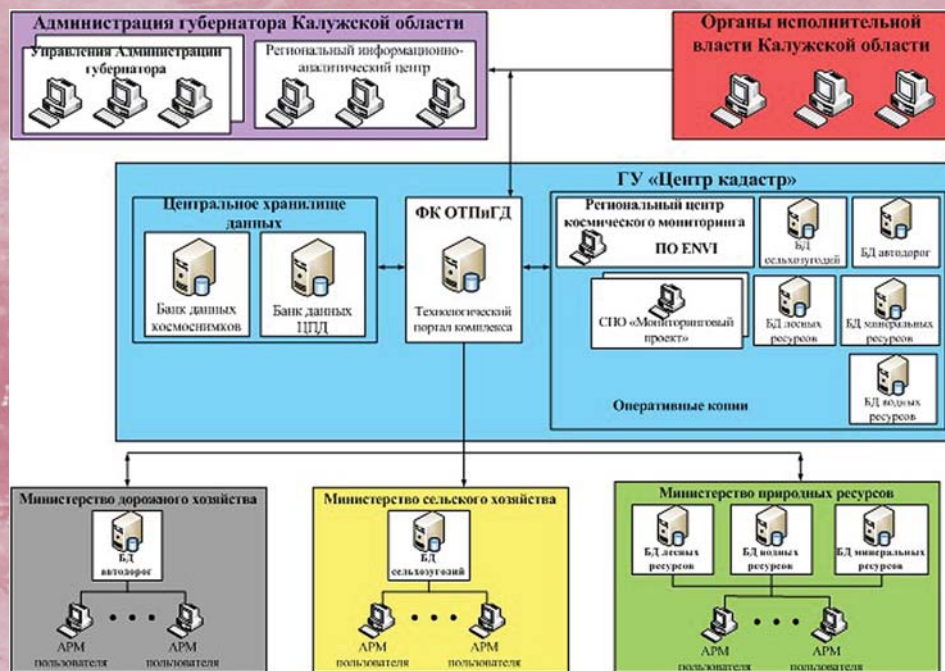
Администрация губернатора Калужской области

Управления Администрации губернатора

Региональный информационно-аналитический центр

Органы исполнительной власти Калужской области

ГУ «Центр кадастр»

Центральное хранилище данных

Банк данных космоснимков

Банк данных ЦПД

ФК ОТПиГД

Технологический портал комплекса

Региональный центр космического мониторинга

ПО ENVI

БД сельхозугодий

БД автодорог

СПО «Мониторинговый проект»

БД лесных ресурсов

БД минеральных ресурсов

БД водных ресурсов

Оперативные копии

Министерство дорожного хозяйства

БД автодорог

АРМ пользователя

АРМ пользователя

Министерство сельского хозяйства

БД сельхозугодий

АРМ пользователя

АРМ пользователя

Министерство природных ресурсов

БД лесных ресурсов

БД водных ресурсов

БД минеральных ресурсов

АРМ пользователя

АРМ пользователя